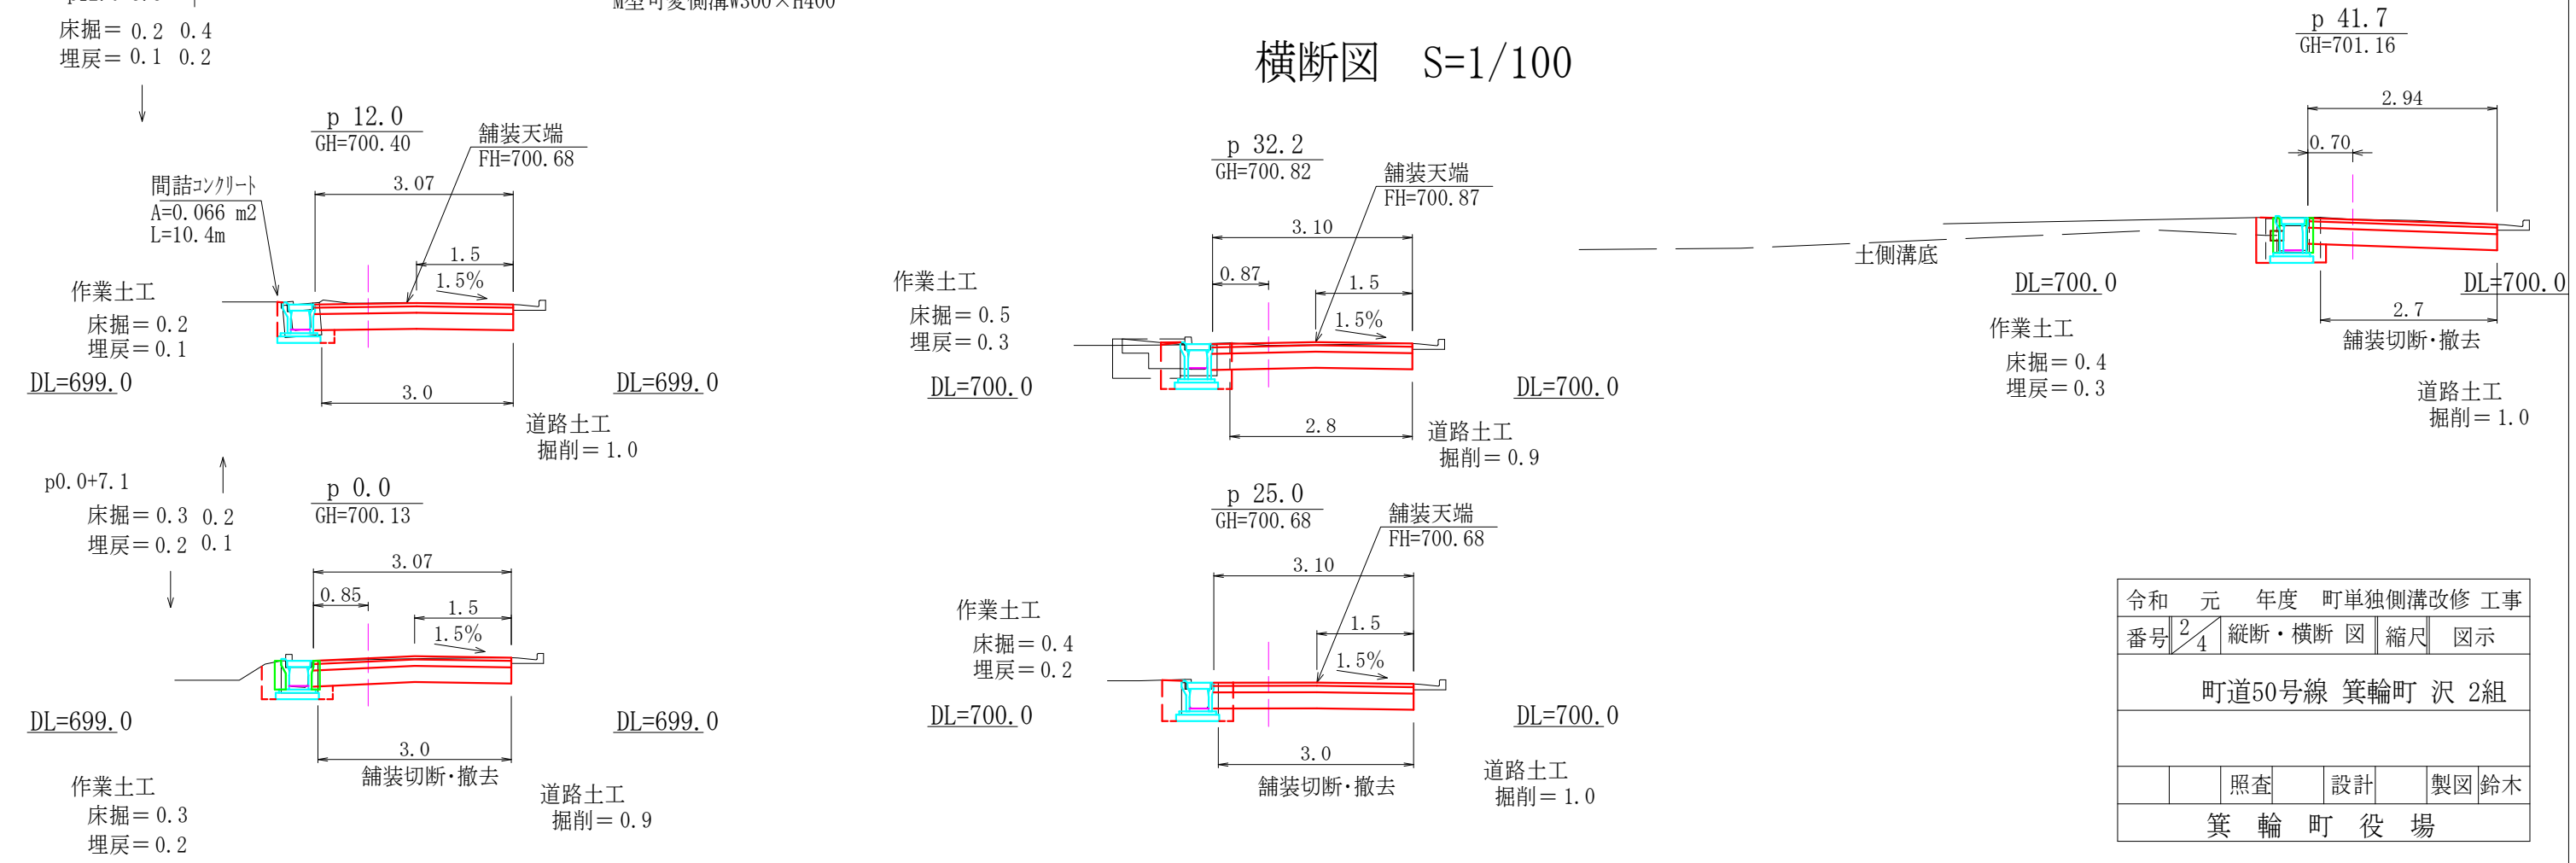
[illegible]
床掘＝ 0.2　0.4
埋戻＝ 0.1　0.2

M型可変側溝W300×H400

横断図　S=1/100

p 41.7
GH=701.16

p 12.0
GH=700.40

舗装天端
FH=700.68

間詰コンクリート
A=0.066 m2
L=10.4m

3.07
1.5
1.5%

作業土工
床掘＝ 0.2
埋戻＝ 0.1

DL=699.0

3.0

DL=699.0

道路土工
掘削＝ 1.0

p 32.2
GH=700.82

舗装天端
FH=700.87

3.10
0.87
1.5
1.5%

作業土工
床掘＝ 0.5
埋戻＝ 0.3

DL=700.0

2.8

DL=700.0

道路土工
掘削＝ 0.9

2.94
0.70

土側溝底

DL=700.0

DL=700.0

2.7
舗装切断・撤去

作業土工
床掘＝ 0.4
埋戻＝ 0.3

道路土工
掘削＝ 1.0

p0.0+7.1
床掘＝ 0.3　0.2
埋戻＝ 0.2　0.1

p 0.0
GH=700.13

3.07
0.85
1.5
1.5%

DL=699.0

3.0
舗装切断・撤去

DL=699.0

作業土工
床掘＝ 0.3
埋戻＝ 0.2

道路土工
掘削＝ 0.9

p 25.0
GH=700.68

舗装天端
FH=700.68

3.10
1.5
1.5%

作業土工
床掘＝ 0.4
埋戻＝ 0.2

DL=700.0

3.0
舗装切断・撤去

DL=700.0

道路土工
掘削＝ 1.0

| 令和　元　年度　町単独側溝改修 工事 | | | | |
|---|---|---|---|---|
| 番号 | 2/4 | 縦断・横断 図 | 縮尺 | 図示 |
| 町道50号線 箕輪町 沢 2組 | | | | |
| | | | | |
| | 照査 | 設計 | 製図 | 鈴木 |
| 箕　輪　町　役　場 | | | | |